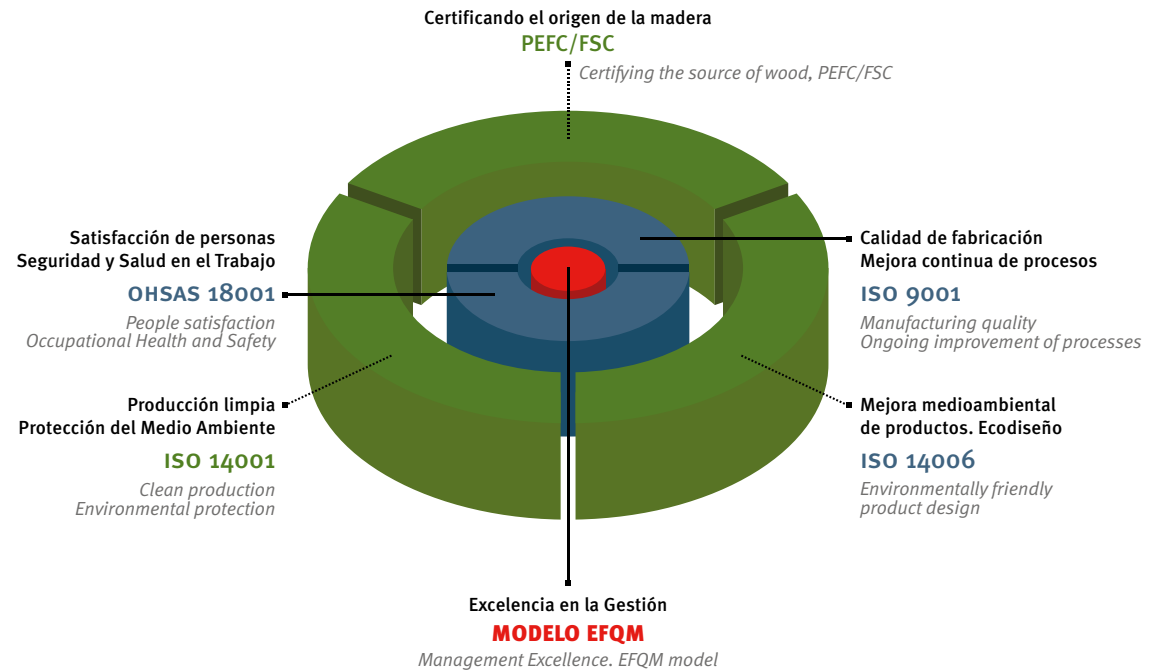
Certificando el origen de la madera
PEFC/FSC
Certifying the source of wood, PEFC/FSC

Satisfacción de personas
Seguridad y Salud en el Trabajo
OHSAS 18001
People satisfaction
Occupational Health and Safety

Calidad de fabricación
Mejora continua de procesos
ISO 9001
Manufacturing quality
Ongoing improvement of processes

Producción limpia
Protección del Medio Ambiente
ISO 14001
Clean production
Environmental protection

Mejora medioambiental
de productos. Ecodiseño
ISO 14006
Environmentally friendly
product design

Excelencia en la Gestión
MODELO EFQM
Management Excellence. EFQM model